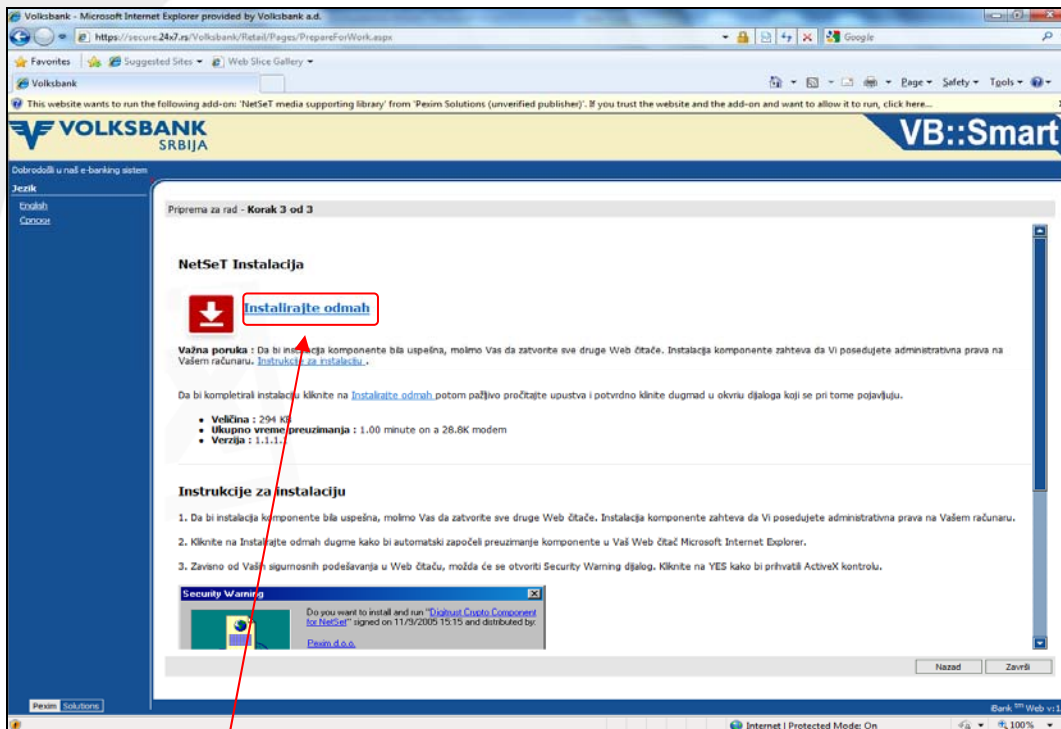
Volksbank - Microsoft Internet Explorer provided by Volksbank a.d.

https://secure.24x7.rs/Volksbank/Retail/Pages/PrepareForWork.aspx

Google

Favorites | Suggested Sites ▾ | Web Slice Gallery ▾

Volksbank

Page ▾ Safety ▾ Tools ▾

This website wants to run the following add-on: 'NetSeT media supporting library' from 'Pexim Solutions (unverified publisher)'. If you trust the website and the add-on and want to allow it to run, click here...

VOLKSBANK SRBIJA

VB::Smart

Dobrodošli u naš e-banking sistem

Jezik

English

Српски

Priprema za rad - Korak 3 od 3

NetSeT Instalacija

Instalirajte odmah

Važna poruka : Da bi instalacija komponente bila uspešna, molimo Vas da zatvorite sve druge Web čitače. Instalacija komponente zahteva da Vi posedujete administrativna prava na Vašem računaru. Instrukcije za instalaciju .

Da bi kompletirali instalaciju kliknite na Instalirajte odmah potom pažljivo pročitajte upustva i potvrdno klinite dugmad u okviru dijaloga koji se pri tome pojavljuju.

- Veličina : 294 KB
- Ukupno vreme preuzimanja : 1.00 minute on a 28.8K modem
- Verzija : 1.1.1.

Instrukcije za instalaciju

1. Da bi instalacija komponente bila uspešna, molimo Vas da zatvorite sve druge Web čitače. Instalacija komponente zahteva da Vi posedujete administrativna prava na Vašem računaru.

2. Kliknite na Instalirajte odmah dugme kako bi automatski započeli preuzimanje komponente u Vaš Web čitač Microsoft Internet Explorer.

3. Zavisno od Vaših sigurnosnih podešavanja u Web čitaču, možda će se otvoriti Security Warning dijalog. Kliknite na YES kako bi prihvatili ActiveX kontrolu.

Security Warning

Do you want to install and run "Digitrust Crypto Component for NetSet" signed on 11/9/2005 15:15 and distributed by:

Pexim d.o.o.

Nazad

Završi

Pexim Solutions

iBank™ Web v1

Internet | Protected Mode: On

100%